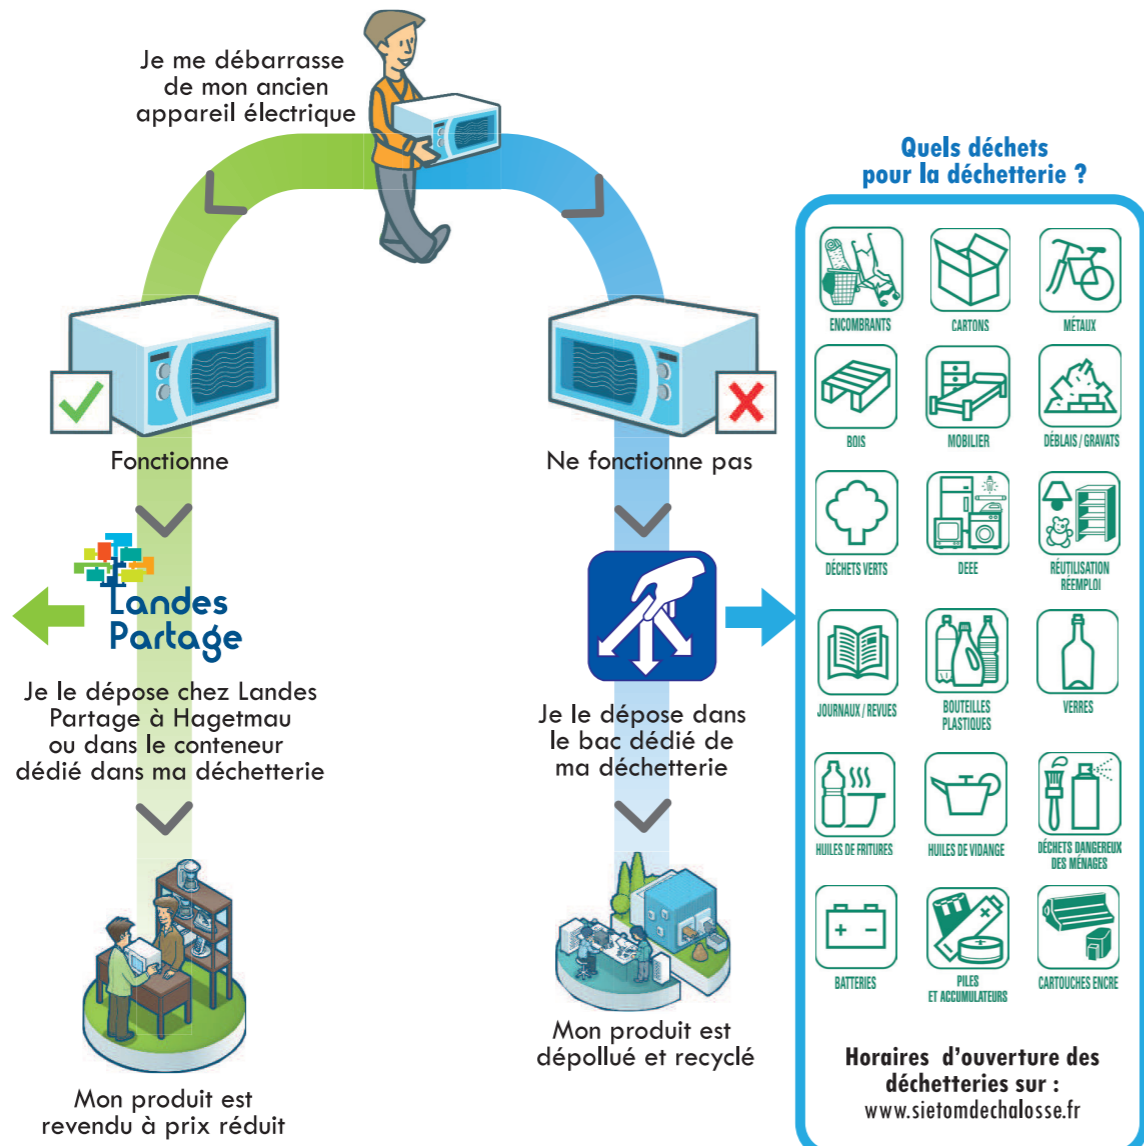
Je me débarrasse de mon ancien appareil électrique

Fonctionne

Landes Partage

Je le dépose chez Landes Partage à Hagetmau ou dans le conteneur dédié dans ma déchetterie

Mon produit est revendu à prix réduit

Ne fonctionne pas

Je le dépose dans le bac dédié de ma déchetterie

Mon produit est dépollué et recyclé

Quels déchets pour la déchetterie ?

ENCOMBRANTS
CARTONS
MÉTAUX
BOIS
MOBILIER
DÉBLAIS / GRAVATS
DÉCHETS VERTS
DEEE
RÉUTILISATION RÉEMPLOI
JOURNAUX / REVUES
BOUTEILLES PLASTIQUES
VERRES
HUILES DE FRITURES
HUILES DE VIDANGE
DÉCHETS DANGEREUX DES MÉNAGES
BATTERIES
PILES ET ACCUMULATEURS
CARTOUCHES ENCRE

Horaires d'ouverture des déchetteries sur :
www.sietomdechalosse.fr